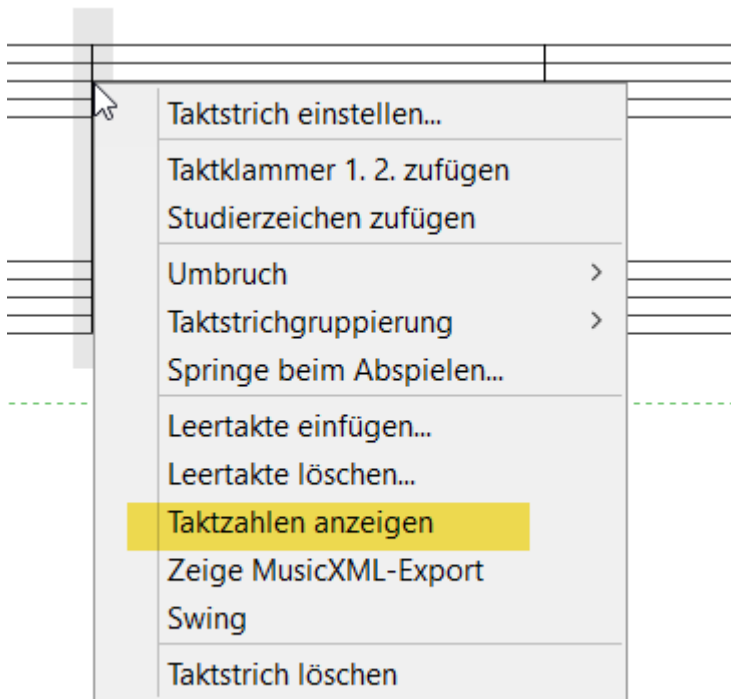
Taktstrich einstellen...

Taktklammer 1. 2. zufügen
Studierzeichen zufügen

Umbruch >
Taktstrichgruppierung >
Springe beim Abspielen...

Leertakte einfügen...
Leertakte löschen...
Taktzahlen anzeigen
Zeige MusicXML-Export
Swing

Taktstrich löschen